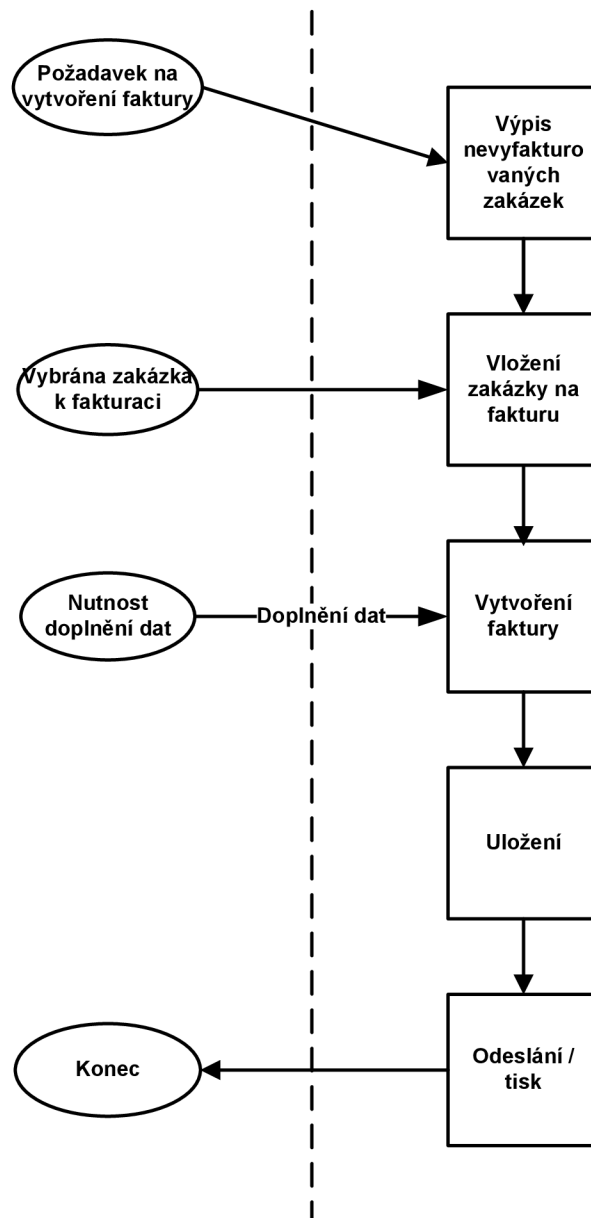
Požadavek na vytvoření faktury

Výpis nevyfakturo vaných zakázek

Vybrána zakázka k fakturaci

Vložení zakázky na fakturu

Nutnost doplnění dat

Doplnění dat

Vytvoření faktury

Uložení

Konec

Odeslání / tisk